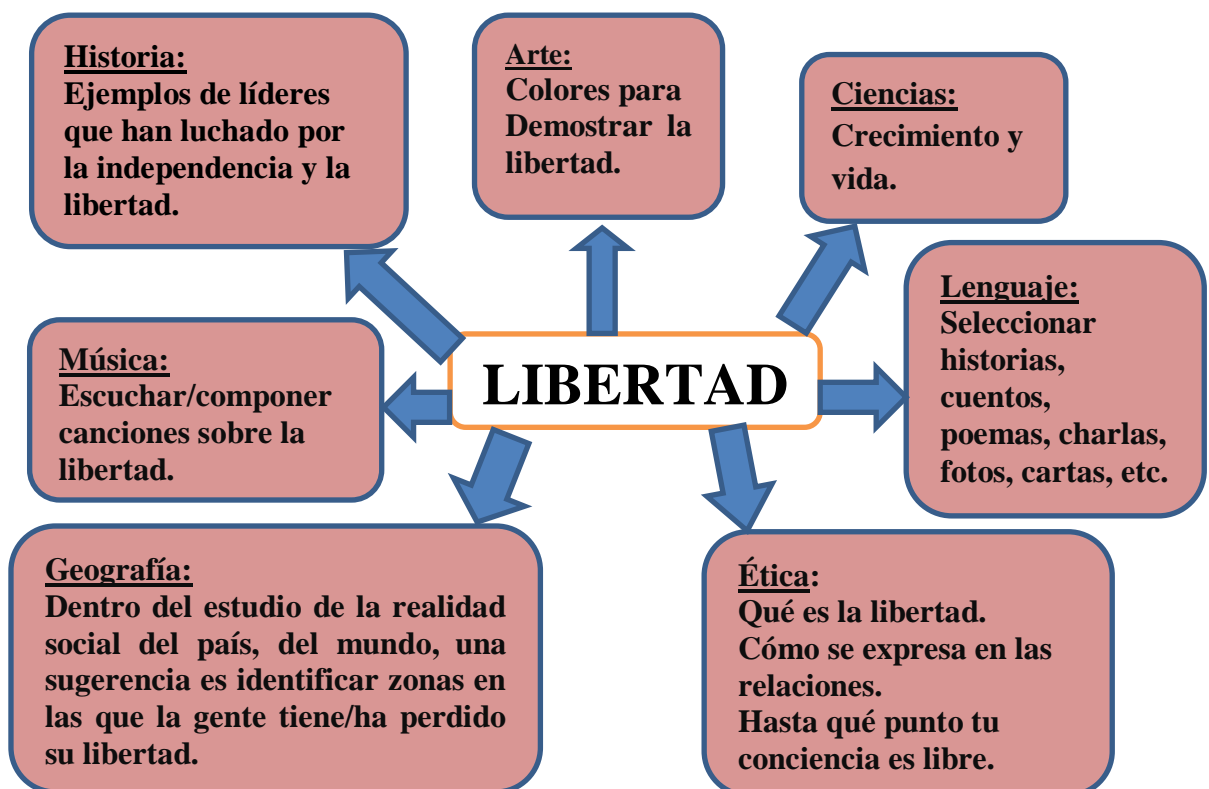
Historia:
Ejemplos de líderes que han luchado por la independencia y la libertad.

Arte:
Colores para Demostrar la libertad.

Ciencias:
Crecimiento y vida.

LIBERTAD

Lenguaje:
Seleccionar historias, cuentos, poemas, charlas, fotos, cartas, etc.

Música:
Escuchar/componer canciones sobre la libertad.

Geografía:
Dentro del estudio de la realidad social del país, del mundo, una sugerencia es identificar zonas en las que la gente tiene/ha perdido su libertad.

Ética:
Qué es la libertad.
Cómo se expresa en las relaciones.
Hasta qué punto tu conciencia es libre.